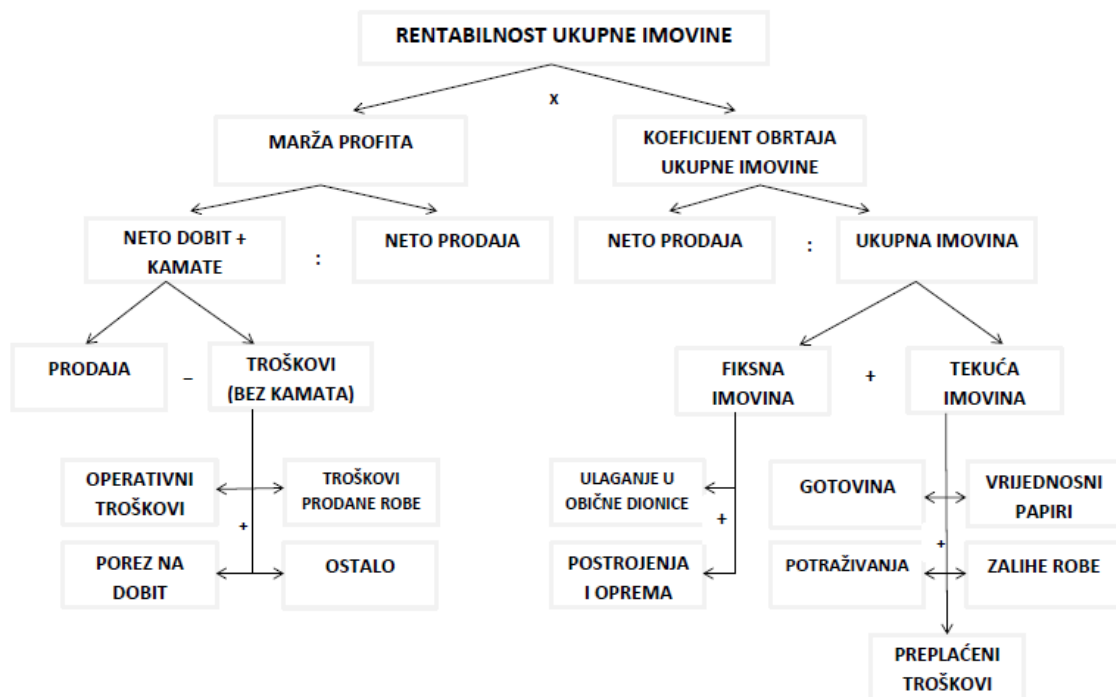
RENTABILNOST UKUPNE IMOVINE

x

MARŽA PROFITA

KOEFICIJENT OBRTAJA UKUPNE IMOVINE

NETO DOBIT + KAMATE

:

NETO PRODAJA

NETO PRODAJA

:

UKUPNA IMOVINA

PRODAJA

–

TROŠKOVI (BEZ KAMATA)

FIKSNA IMOVINA

+

TEKUĆA IMOVINA

OPERATIVNI TROŠKOVI

TROŠKOVI PRODANE ROBE

+

POREZ NA DOBIT

OSTALO

ULAGANJE U OBIČNE DIONICE

+

POSTROJENJA I OPREMA

GOTOVINA

VRIJEDNOSNI PAPIRI

+

POTRAŽIVANJA

ZALIHE ROBE

PREPLAĆENI TROŠKOVI